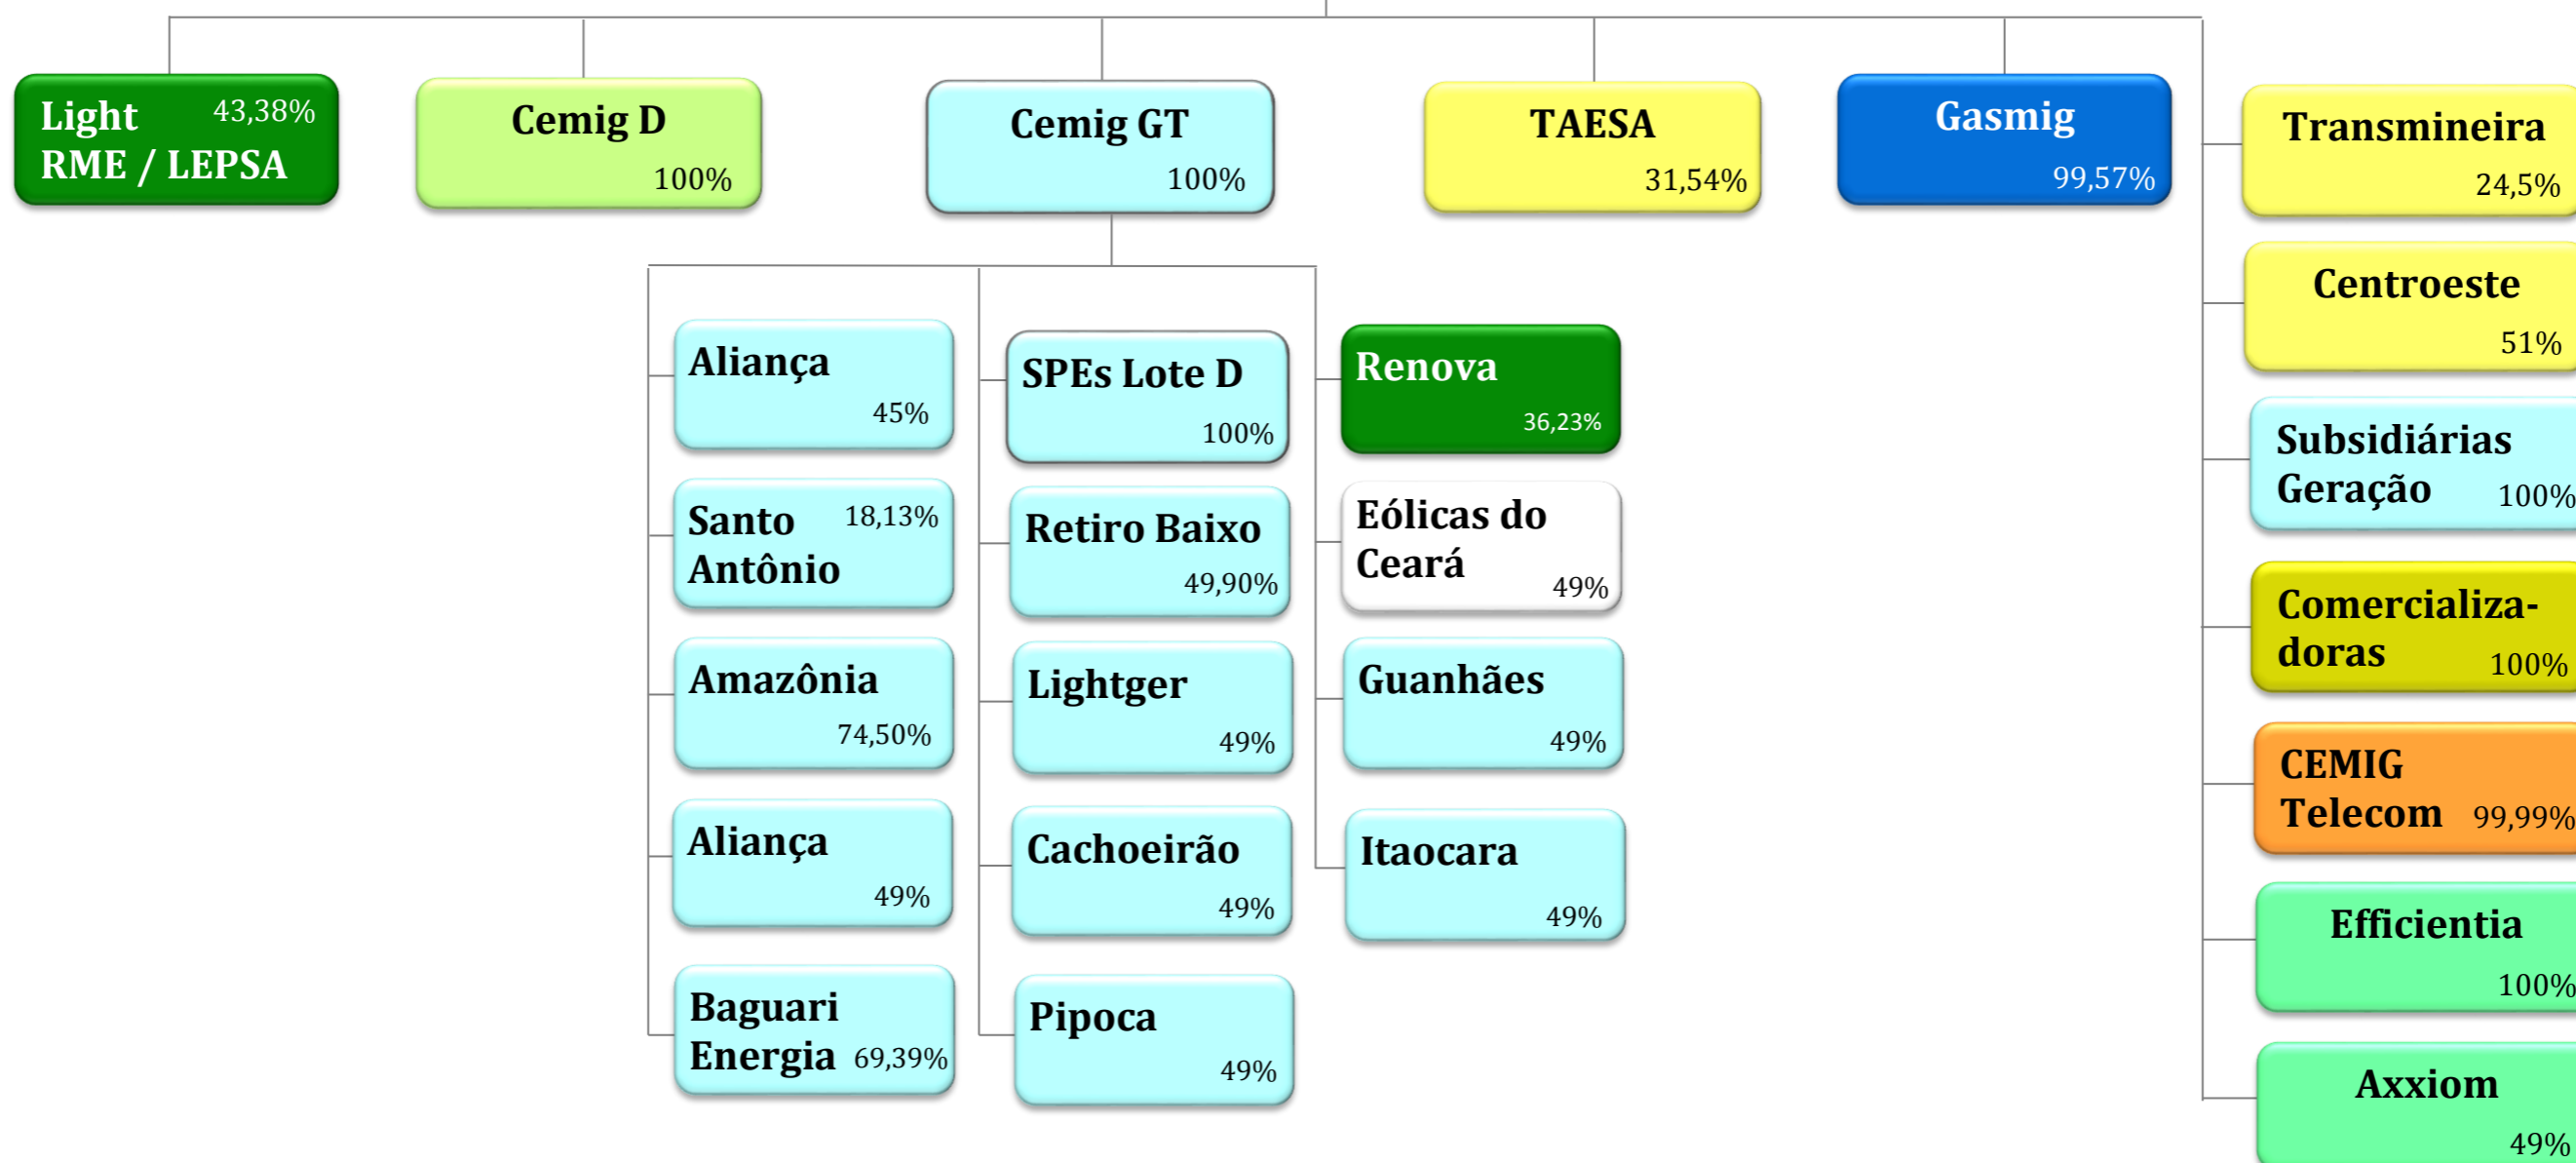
Light RME / LEPSA 43,38%

Cemig D 100%

Cemig GT 100%

TAESA 31,54%

Gasmig 99,57%

Transmineira 24,5%

Centroeste 51%

Subsidiárias Geração 100%

Comercializadoras 100%

CEMIG Telecom 99,99%

Efficientia 100%

Axxiom 49%

Aliança 45%

Santo Antônio 18,13%

Amazônia 74,50%

Aliança 49%

Baguari Energia 69,39%

SPEs Lote D 100%

Retiro Baixo 49,90%

Lightger 49%

Cachoeirão 49%

Pipoca 49%

Renova 36,23%

Eólicas do Ceará 49%

Guanhães 49%

Itaocara 49%